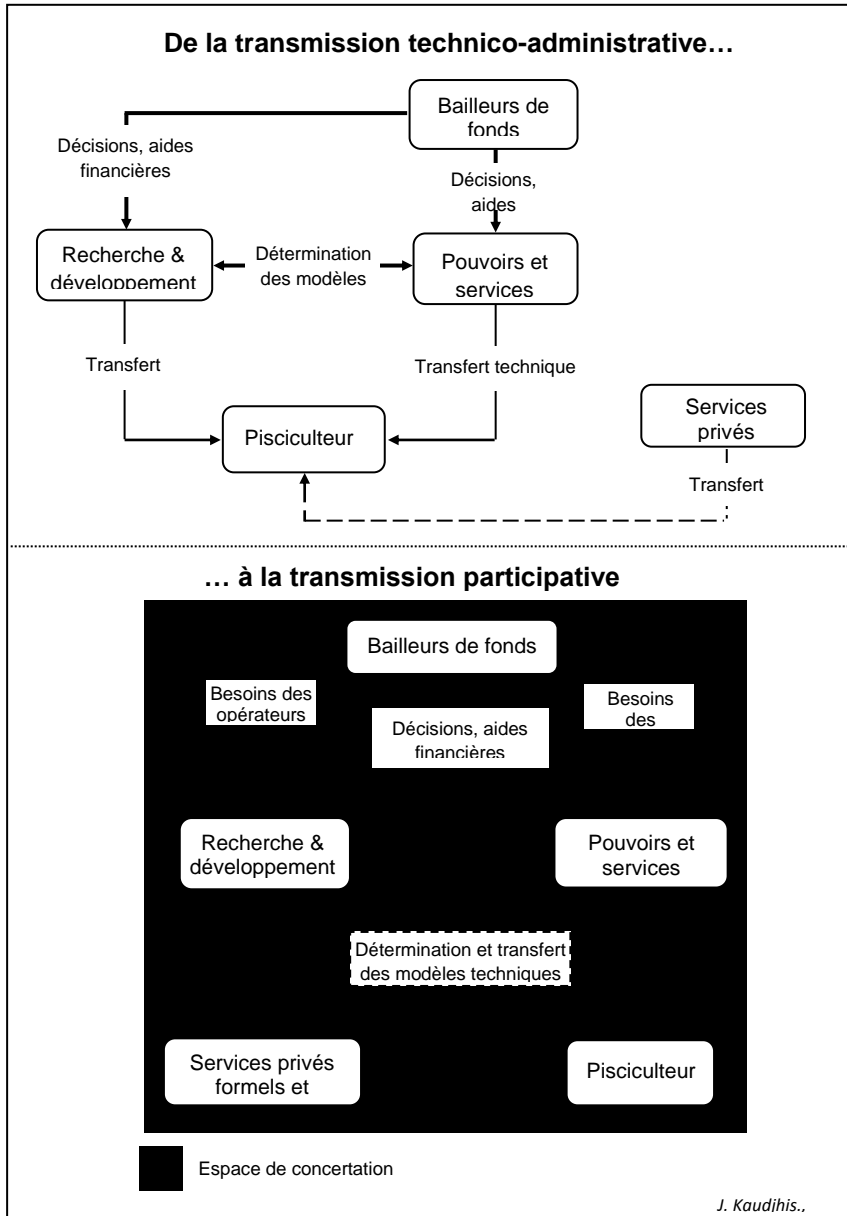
De la transmission technico-administrative…

Bailleurs de fonds

Décisions, aides financières

Décisions, aides

Recherche & développement

Détermination des modèles

Pouvoirs et services

Transfert

Transfert technique

Pisciculteur

Services privés

Transfert

… à la transmission participative

Bailleurs de fonds

Besoins des opérateurs

Décisions, aides financières

Besoins des

Recherche & développement

Pouvoirs et services

Détermination et transfert des modèles techniques

Services privés formels et

Pisciculteur

Espace de concertation

J. Kaudjhis.,